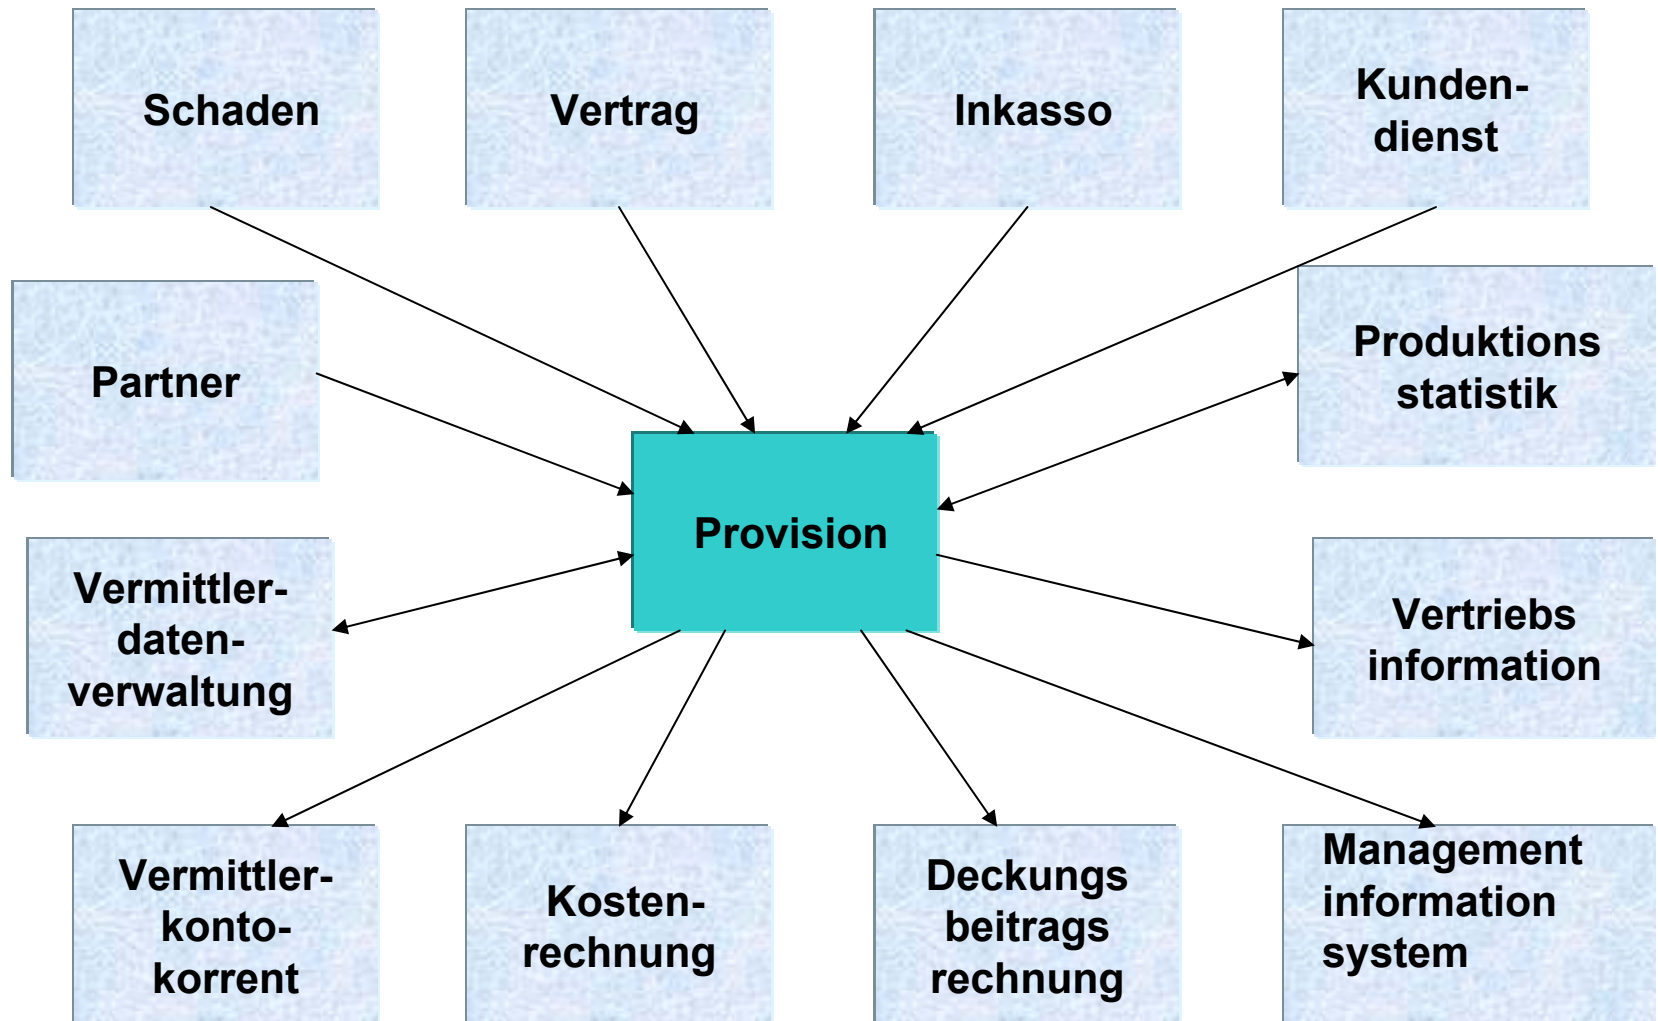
Schaden

Vertrag

Inkasso

Kunden-dienst

Partner

Produktions statistik

Provision

Vermittler-daten-verwaltung

Vertriebs information

Vermittler-konto-korrent

Kosten-rechnung

Deckungs beitrags rechnung

Management information system